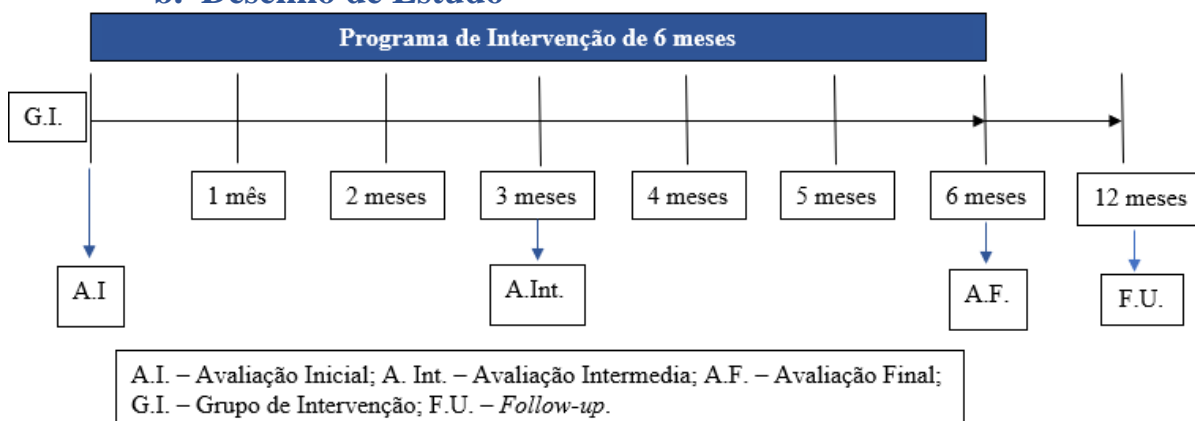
3. Desenho do Estudo

Programa de Intervenção de 6 meses

G.I.

1 mês

2 meses

3 meses

4 meses

5 meses

6 meses

12 meses

A.I

A.Int.

A.F.

F.U.

A.I. – Avaliação Inicial; A. Int. – Avaliação Intermedia; A.F. – Avaliação Final; G.I. – Grupo de Intervenção; F.U. – *Follow-up*.